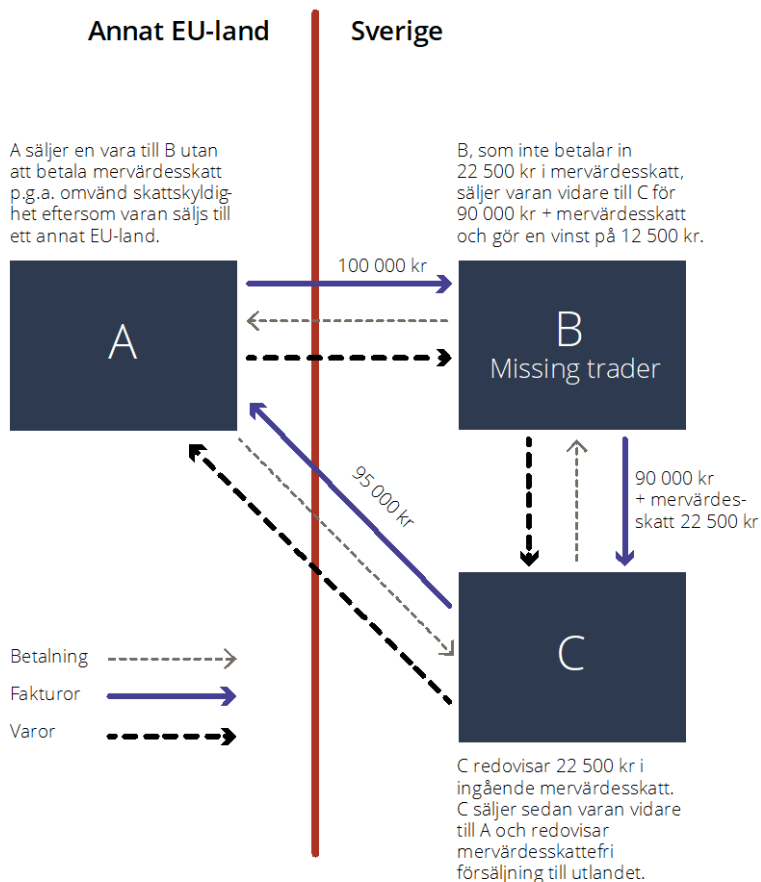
Annat EU-land

Sverige

A säljer en vara till B utan att betala mervärdesskatt p.g.a. omvänd skattskyldighet eftersom varan säljs till ett annat EU-land.

B, som inte betalar in 22 500 kr i mervärdesskatt, säljer varan vidare till C för 90 000 kr + mervärdesskatt och gör en vinst på 12 500 kr.

100 000 kr

A

B

Missing trader

95 000 kr

90 000 kr + mervärdesskatt 22 500 kr

C

Betalning

Fakturor

Varor

C redovisar 22 500 kr i ingående mervärdesskatt. C säljer sedan varan vidare till A och redovisar mervärdesskattefri försäljning till utlandet.